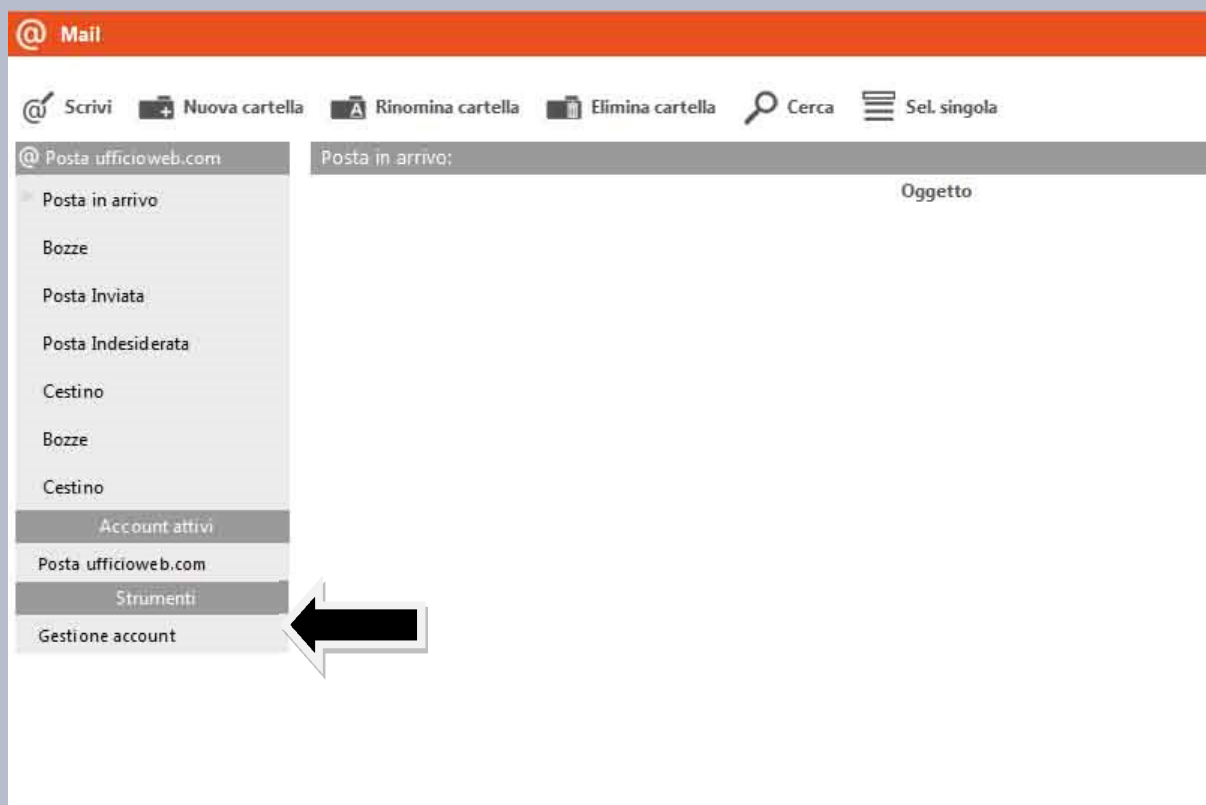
@ Mail

Scrivi Nuova cartella Rinomina cartella Elimina cartella Cerca Sel. singola

@ Posta ufficioweb.com

Posta in arrivo:

Oggetto

Posta in arrivo

Bozze

Posta Inviata

Posta Indesiderata

Cestino

Bozze

Cestino

Account attivi

Posta ufficioweb.com

Strumenti

Gestione account